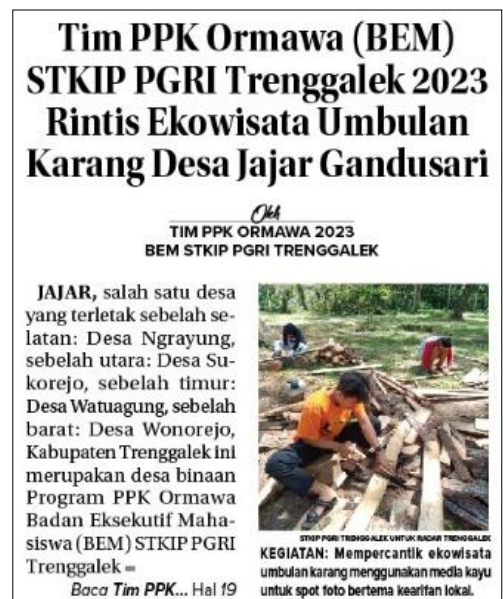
Tim PPK Ormawa (BEM) STKIP PGRI Trenggalek 2023 Rintis Ekowisata Umbulan Karang Desa Jajar Gandusari

Oleh
TIM PPK ORMAWA 2023
BEM STKIP PGRI TRENGGALEK

JAJAR, salah satu desa yang terletak sebelah selatan: Desa Ngrayung, sebelah utara: Desa Sukorejo, sebelah timur: Desa Watuagung, sebelah barat: Desa Wonorejo, Kabupaten Trenggalek ini merupakan desa binaan Program PPK Ormawa Badan Eksekutif Mahasiswa (BEM) STKIP PGRI Trenggalek =

Baca Tim PPK... Hal 19

STKIP PGRI TRENGGALEK UNTUK RADAR TRENGGALEK

KEGIATAN: Mempercantik ekowisata umbulan karang menggunakan media kayu untuk spot foto bertema kearifan lokal.